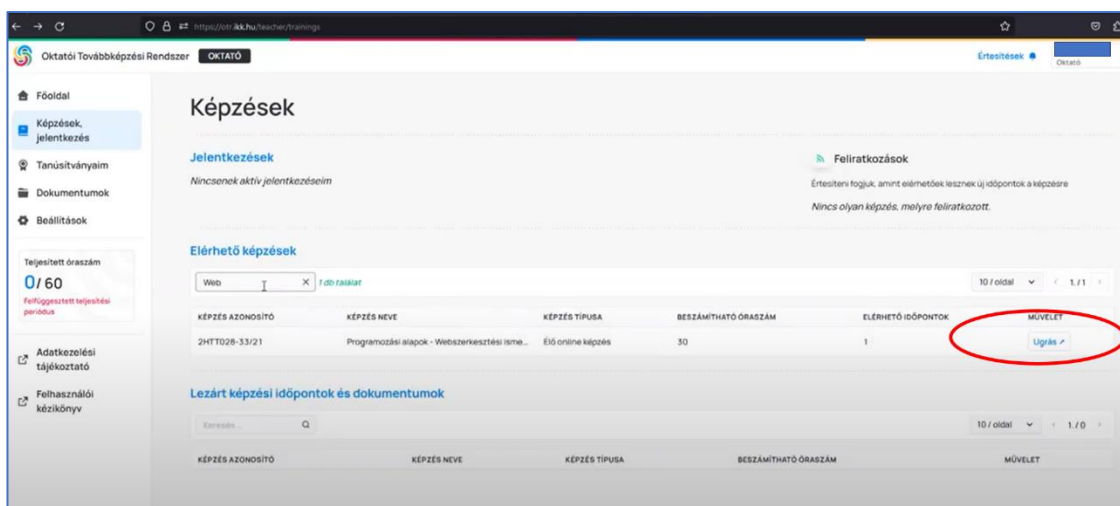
https://otr.ikk.hu/teacher/trainings

Oktatói Továbbképzési Rendszer OKTATÓ

Értesítések

Oktató

Főoldal

Képzések, jelentkezés

Tanúsítványaim

Dokumentumok

Beállítások

Teljesített óraszám

0/60

Felfüggesztett teljesítési periódus

Adatkezelési tájékoztató

Felhasználói kézikönyv

Képzések

Jelentkezések

Nincsenek aktív jelentkezéseim

Feliratkozások

Értesíteni fogjuk, amint elérhetőek lesznek új időpontok a képzésre

Nincs olyan képzés, melyre feliratkozott.

Elérhető képzések

Web

1 db találat

10 / oldal 1 / 1

| KÉPZÉS AZONOSÍTÓ | KÉPZÉS NEVE | KÉPZÉS TÍPUSA | BESZÁMÍTHATÓ ÓRASZÁM | ELÉRHETŐ IDŐPONTOK | MŰVELET |
|---|---|---|---|---|---|
| 2HTT028-33/21 | Programozási alapok - Webszerkesztési isme... | Élő online képzés | 30 | 1 | Ugrás |

Lezárt képzési időpontok és dokumentumok

Keresés...

10 / oldal 1 / 0

| KÉPZÉS AZONOSÍTÓ | KÉPZÉS NEVE | KÉPZÉS TÍPUSA | BESZÁMÍTHATÓ ÓRASZÁM | MŰVELET |
|---|---|---|---|---|